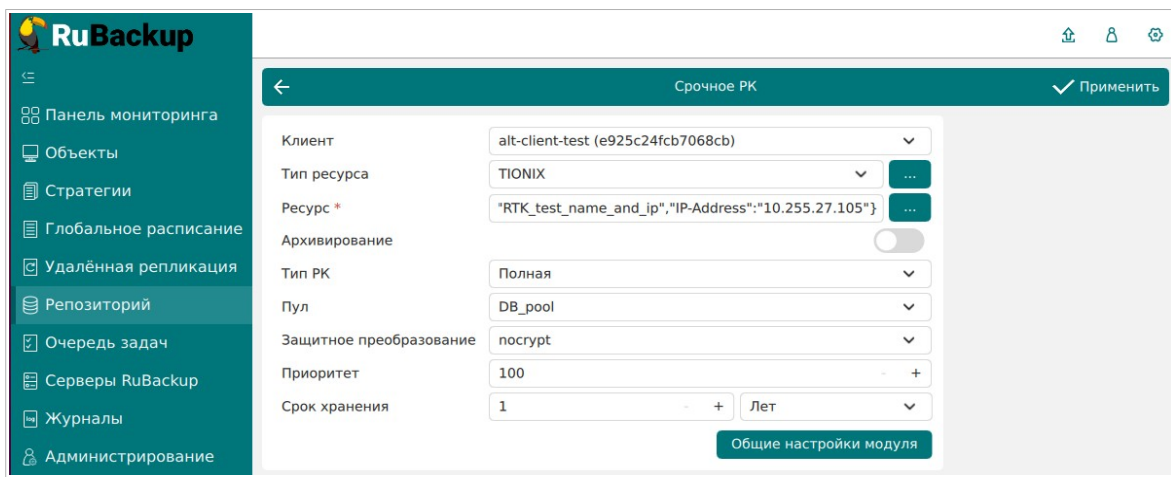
RuBackup

Панель мониторинга
Объекты
Стратегии
Глобальное расписание
Удалённая репликация
Репозиторий
Очередь задач
Серверы RuBackup
Журналы
Администрирование

Срочное РК
Применить

Клиент alt-client-test (e925c24fcb7068cb)
Тип ресурса TIONIX ...
Ресурс * "RTK_test_name_and_ip","IP-Address":"10.255.27.105"} ...
Архивирование
Тип РК Полная
Пул DB_pool
Защитное преобразование nocrypt
Приоритет 100 - +
Срок хранения 1 - + Лет
Общие настройки модуля